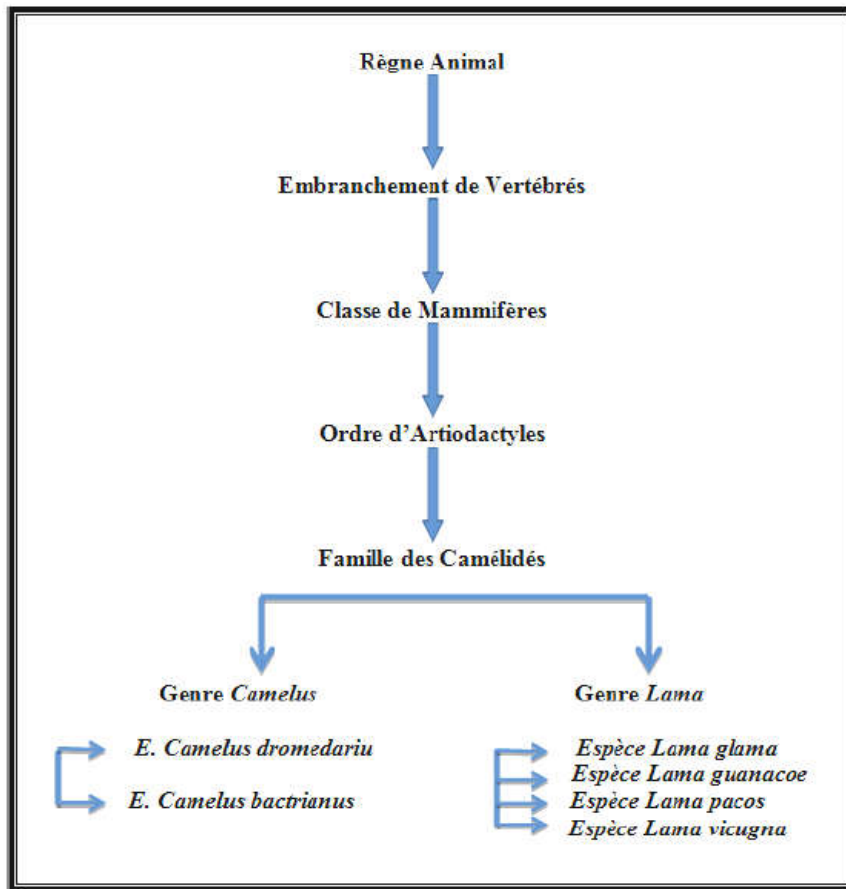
Règne Animal

Embranchement de Vertébrés

Classe de Mammifères

Ordre d'Artiodactyles

Famille des Camélidés

Genre *Camelus*

Genre *Lama*

*E. Camelus dromedariu*

*E. Camelus bactrianus*

*Espèce Lama glama*

*Espèce Lama guanacoe*

*Espèce Lama pacos*

*Espèce Lama vicugna*